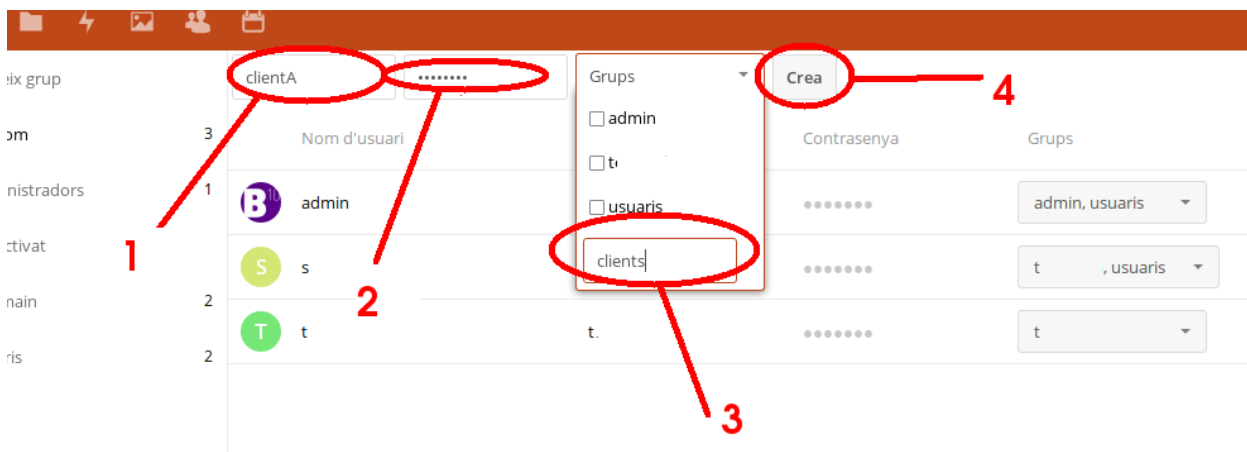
eix grup
om 3
nistradors 1
ctivat
nain 2
ris 2

clientA
••••••••
Grups
admin
t
usuaris
clients
Crea

Nom d'usuari
Contrasenya
Grups

admin
●●●●●●●
admin, usuaris

S
s
●●●●●●●
t , usuaris

T
t
t.
●●●●●●●
t

1
2
3
4